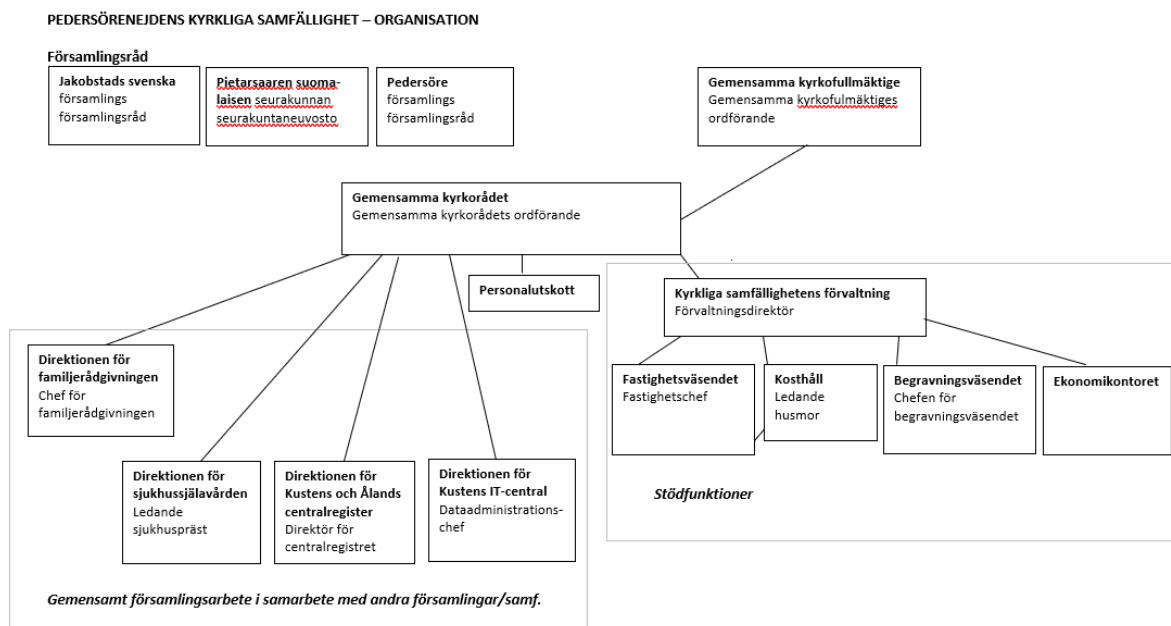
PEDERSÖRENEJDENS KYRKLIGA SAMFÄLLIGHET – ORGANISATION

Församlingsråd

**Jakobstads svenska** församlings församlingsråd

**Pietarsaaren suomalaisen** seurakunnan seurakuntaneuvosto

**Pedersöre** församlings församlingsråd

**Gemensamma kyrkofullmäktige**
Gemensamma kyrkofulmäktiges ordförande

**Gemensamma kyrkorådet**
Gemensamma kyrkorådets ordförande

**Personalutskott**

**Kyrkliga samfällighetens förvaltning**
Förvaltningsdirektör

**Direktionen för familjerådgivningen**
Chef för familjerådgivningen

**Direktionen för sjukhussjälavården**
Ledande sjukhuspräst

**Direktionen för Kustens och Ålands centralregister**
Direktör för centralregistret

**Direktionen för Kustens IT-central**
Dataadministrationschef

**Fastighetsväsendet**
Fastighetschef

**Kosthåll**
Ledande husmor

**Begravningsväsendet**
Chefen för begravningsväsendet

**Ekonomikontoret**

*Stödfunktioner*

*Gemensamt församlingsarbete i samarbete med andra församlingar/samf.*